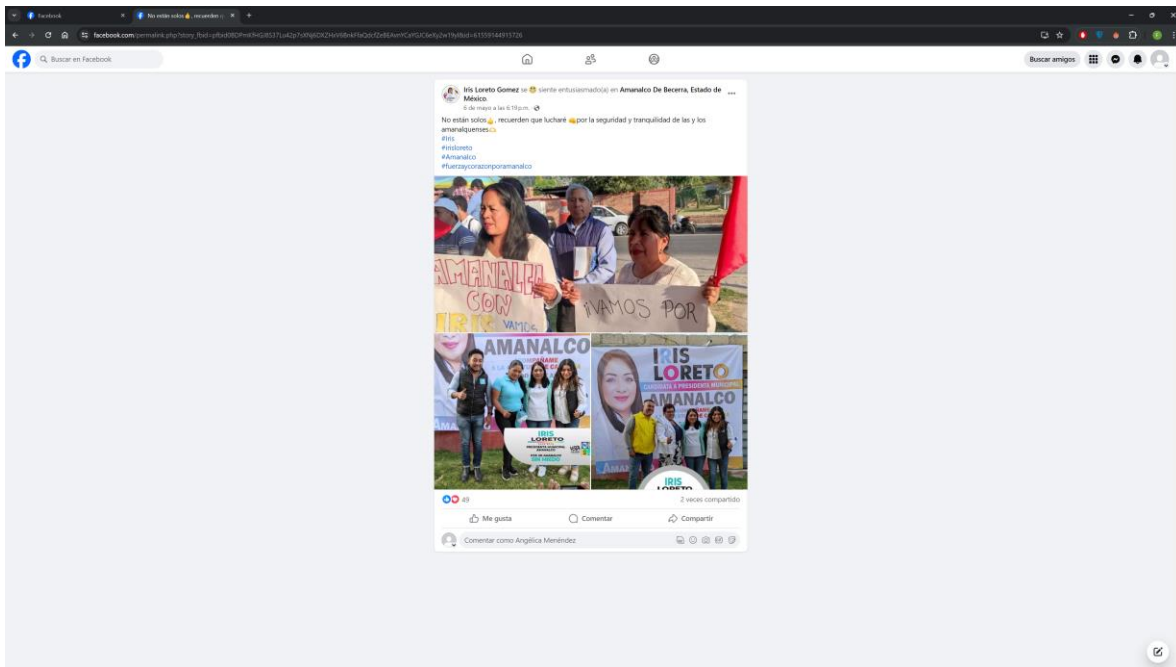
Facebook
No están solos👌, recuerden q
facebook.com/permalink.php?story_fbid=pfbid0BDPmKFHGd8S17Lu42p7oXNj6DXZHsV6BnkFfaQdcfZeBEAvmYCaYGJC6eXp2w19yl&id=61559144915726

Buscar en Facebook
Buscar amigos

Iris Loreto Gomez se 😁 siente entusiasmado(a) en Amanalco De Becerra, Estado de México.
6 de mayo a las 6:19 p.m.

No están solos👌, recuerden que lucharé 💪por la seguridad y tranquilidad de las y los amanalquenses🫶
#Iris
#irisloreto
#Amanalco
#fuerzaycorazonporamanalco

AMANALCO CON IRIS VAMOS
VAMOS POR
AMANALCO
IRIS LORETO
IRIS LORETO CANDIDATA A PRESIDENTA MUNICIPAL AMANALCO
IRIS LORETO

49
2 veces compartido
Me gusta
Comentar
Compartir
Comentar como Angélica Menéndez